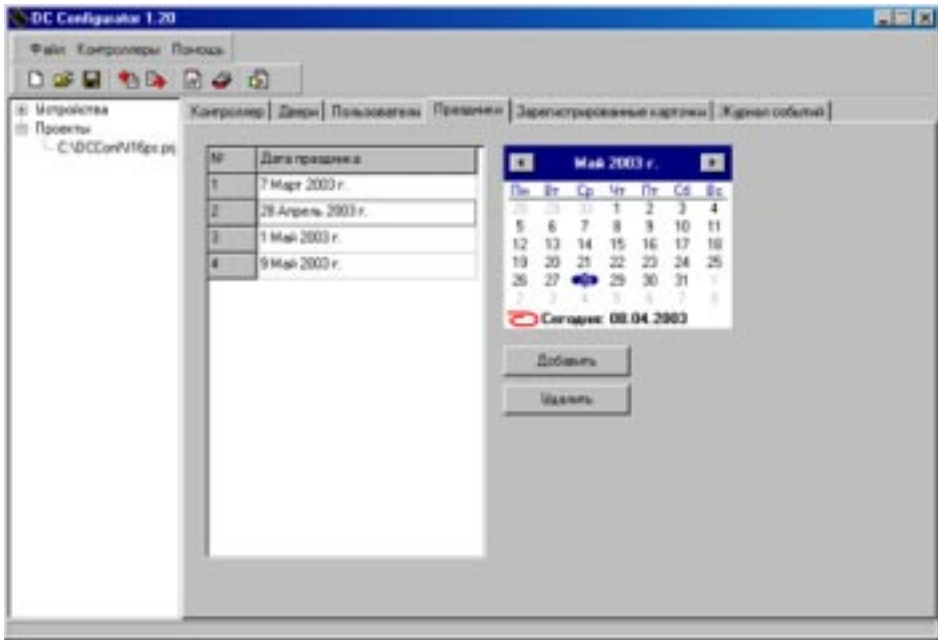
DC Configurator 1.20

Файл Контроллеры Помощь

Устройства
Проекты
C:\DCConf\16ps.prj

Контроллер | Двери | Пользователи | Праздники | Зарегистрированные карточки | Журнал событий

| № | Дата праздника |
|---|---|
| 1 | 7 Март 2003 г. |
| 2 | 28 Апрель 2003 г. |
| 3 | 1 Май 2003 г. |
| 4 | 9 Май 2003 г. |

Май 2003 г.

| Пн | Вт | Ср | Чт | Пт | Сб | Вс |
|---|---|---|---|---|---|---|
| 28 | 29 | 30 | 1 | 2 | 3 | 4 |
| 5 | 6 | 7 | 8 | 9 | 10 | 11 |
| 12 | 13 | 14 | 15 | 16 | 17 | 18 |
| 19 | 20 | 21 | 22 | 23 | 24 | 25 |
| 26 | 27 | 28 | 29 | 30 | 31 | 1 |
| 2 | 3 | 4 | 5 | 6 | 7 | 8 |

Сегодня: 08.04.2003

Добавить

Удалить